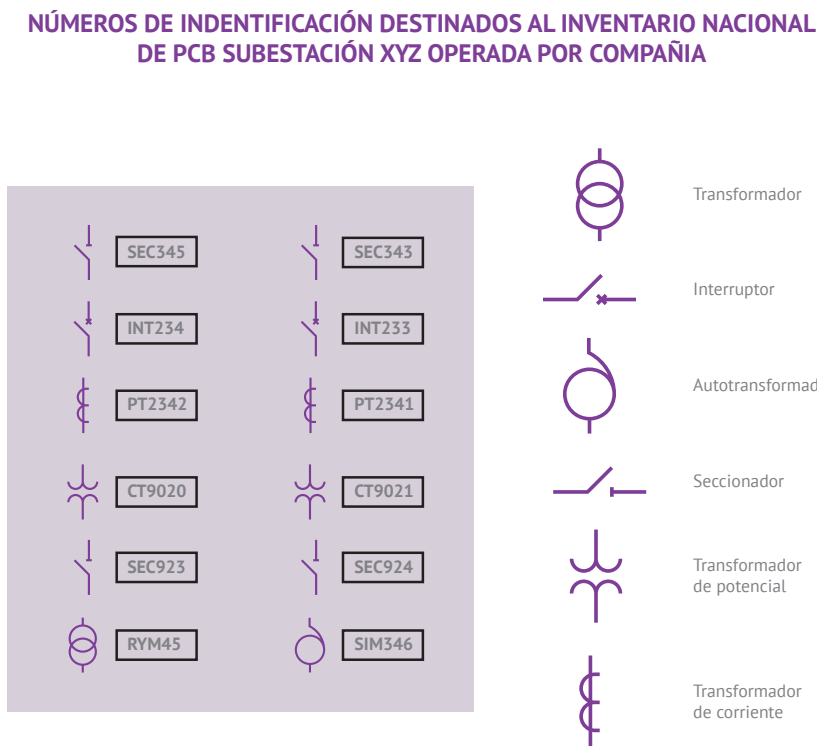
NÚMEROS DE INDENTIFICACIÓN DESTINADOS AL INVENTARIO NACIONAL DE PCB SUBESTACIÓN XYZ OPERADA POR COMPAÑIA

SEC345
SEC343
INT234
INT233
PT2342
PT2341
CT9020
CT9021
SEC923
SEC924
RYM45
SIM346

Transformador
Interruptor
Autotransformad
Seccionador
Transformador de potencial
Transformador de corriente